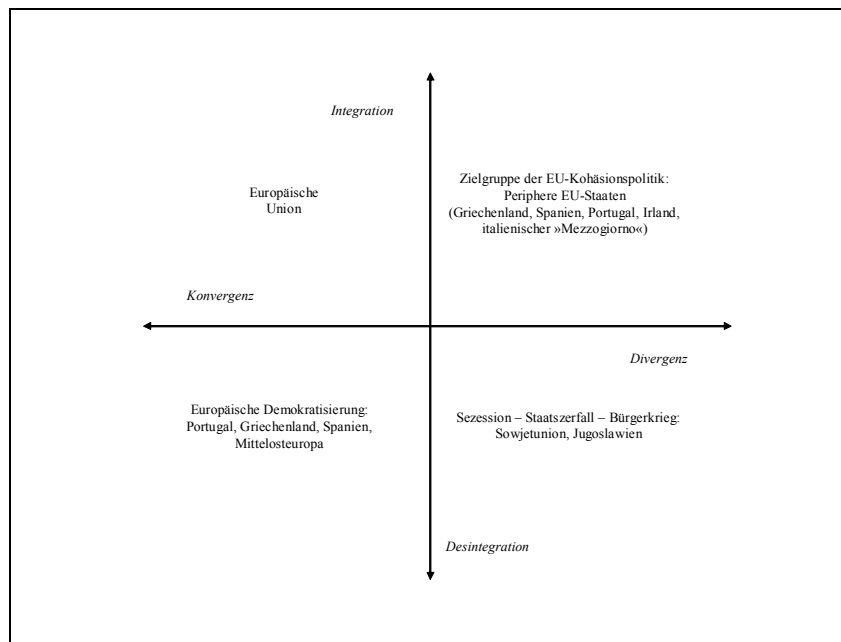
Integration

Europäische Union

Zielgruppe der EU-Kohäsionspolitik: Periphere EU-Staaten (Griechenland, Spanien, Portugal, Irland, italienischer »Mezzogiorno«)

Konvergenz

Divergenz

Europäische Demokratisierung: Portugal, Griechenland, Spanien, Mittelosteuropa

Sezession – Staatszerfall – Bürgerkrieg: Sowjetunion, Jugoslawien

Desintegration